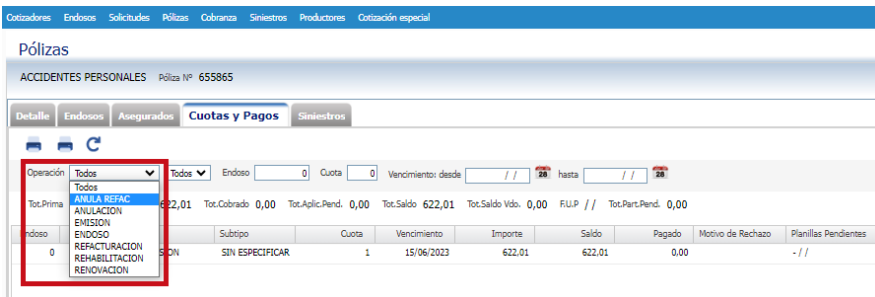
Cotizadores Endosos Solicitudes Pólizas Cobranza Siniestros Productores Cotización especial

Pólizas

ACCIDENTES PERSONALES Póliza Nº 655865

Detalle Endosos Asegurados Cuotas y Pagos Siniestros

Operación Todos Todos Endoso 0 Cuota 0 Vencimiento: desde / / 28 hasta / / 28

Todos
ANULA REFAC
ANULACION
EMISION
ENDOSO
REFACTURACION
REHABILITACION
RENOVACION

Tot.Prima 622,01 Tot.Cobrado 0,00 Tot.Aplic.Pend. 0,00 Tot.Saldo 622,01 Tot.Saldo Vdo. 0,00 F.U.P / / Tot.Part.Pend. 0,00

| Endoso | | Subtipo | Cuota | Vencimiento | Importe | Saldo | Pagado | Motivo de Rechazo | Planillas Pendientes |
|---|---|---|---|---|---|---|---|---|---|
| 0 | SION | SIN ESPECIFICAR | 1 | 15/06/2023 | 622,01 | 622,01 | 0,00 | | - / / |